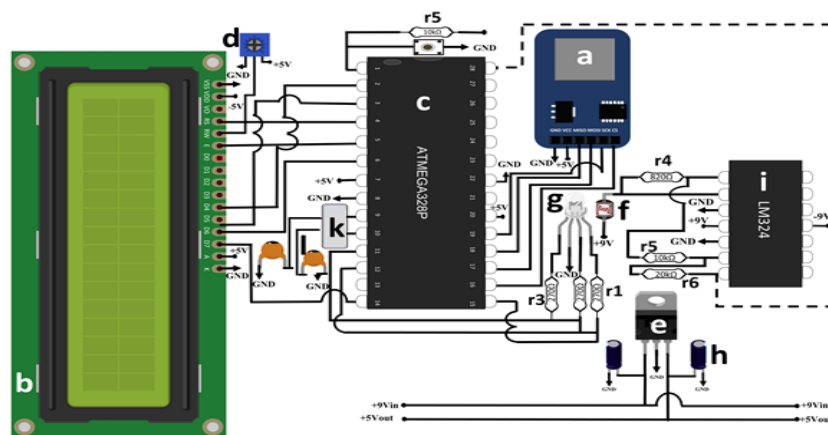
r5
10kΩ
GND
d
+5V
GND
-5V
a
GND VCC MISO MOSI SCK CS
c
ATMEGA328P
GND
+5V
GND
+5V
GND
r4
820Ω
i
LM324
GND
+9V
-9V
g
f
+9V
k
GND
r5
10kΩ
20kΩ
r6
+5V
GND
GND
GND
r3
r1
e
b
h
GND
GND
GND
+9Vin
+5Vout
+9Vin
+5Vout
VSS VDD V0 RS RW E D0 D1 D2 D3 D4 D5 D6 D7 A K